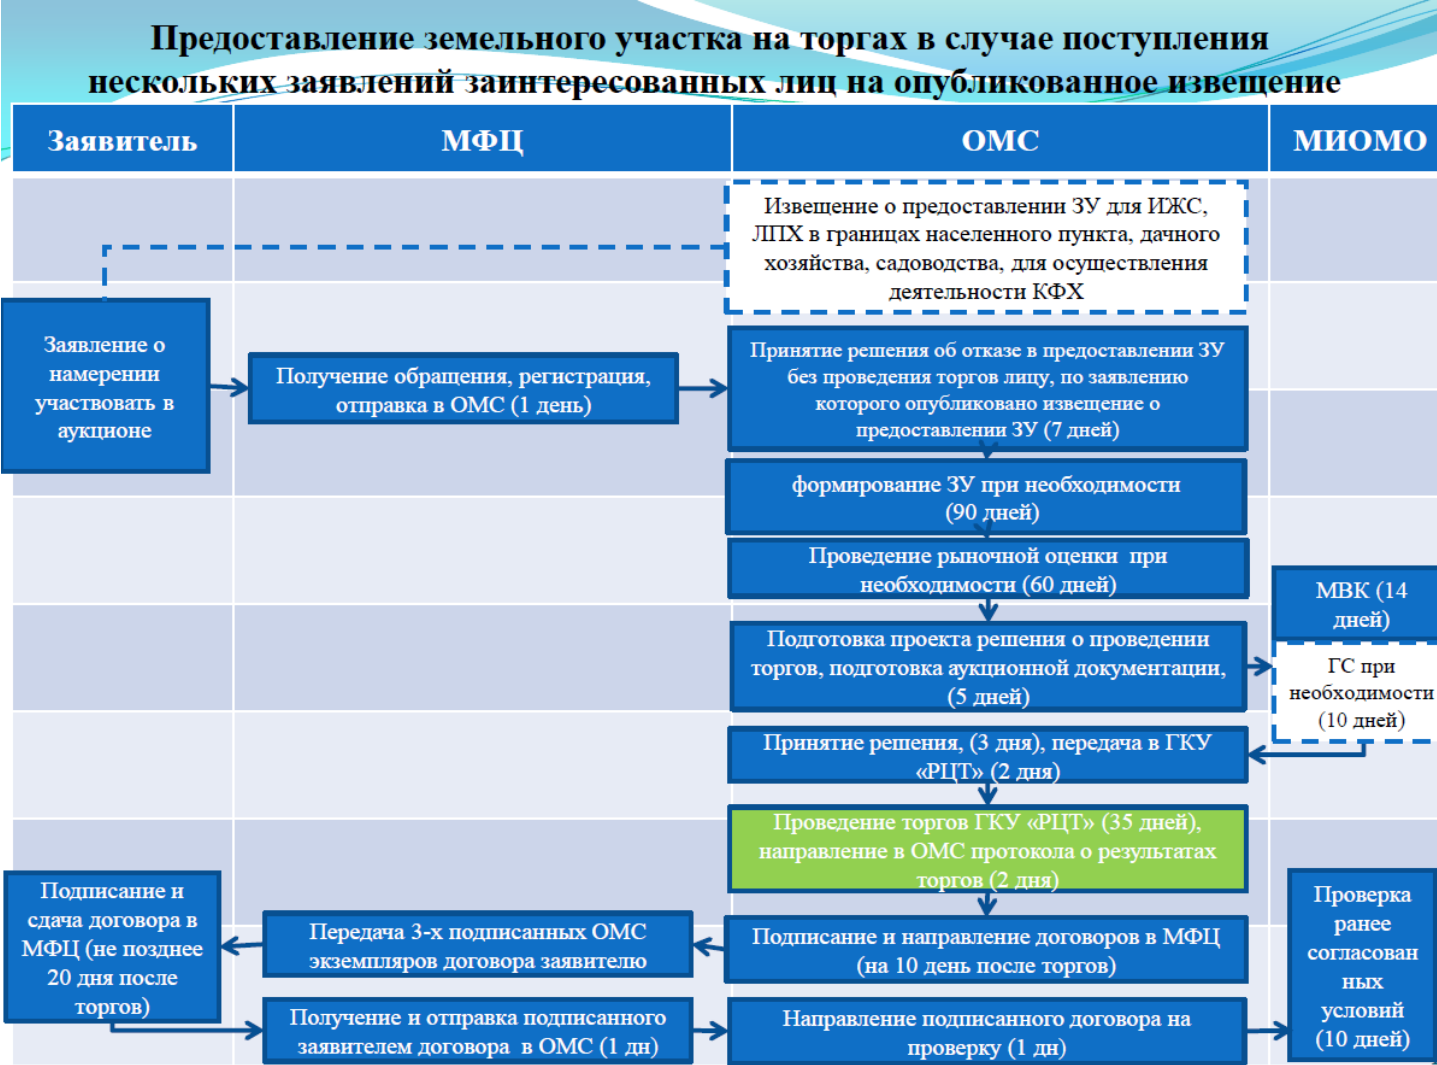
Предоставление земельного участка на торгах в случае поступления нескольких заявлений заинтересованных лиц на опубликованное извещение

| Заявитель | МФЦ | ОМС | МИОМО |
|---|---|---|---|

Извещение о предоставлении ЗУ для ИЖС, ЛПХ в границах населенного пункта, дачного хозяйства, садоводства, для осуществления деятельности КФХ

Заявление о намерении участвовать в аукционе

Получение обращения, регистрация, отправка в ОМС (1 день)

Принятие решения об отказе в предоставлении ЗУ без проведения торгов лицу, по заявлению которого опубликовано извещение о предоставлении ЗУ (7 дней)

формирование ЗУ при необходимости (90 дней)

Проведение рыночной оценки при необходимости (60 дней)

МВК (14 дней)

Подготовка проекта решения о проведении торгов, подготовка аукционной документации, (5 дней)

ГС при необходимости (10 дней)

Принятие решения, (3 дня), передача в ГКУ «РЦТ» (2 дня)

Проведение торгов ГКУ «РЦТ» (35 дней), направление в ОМС протокола о результатах торгов (2 дня)

Подписание и сдача договора в МФЦ (не позднее 20 дня после торгов)

Передача 3-х подписанных ОМС экземпляров договора заявителю

Подписание и направление договоров в МФЦ (на 10 день после торгов)

Проверка ранее согласованных условий (10 дней)

Получение и отправка подписанного заявителем договора в ОМС (1 дн)

Направление подписанного договора на проверку (1 дн)